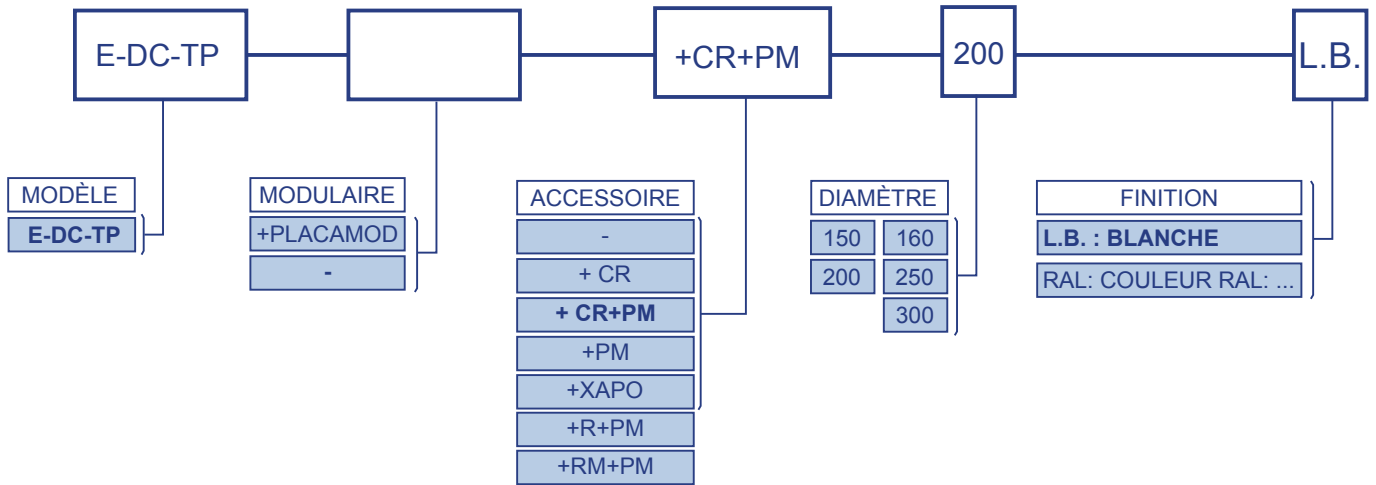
E-DC-TP

+CR+PM

200

L.B.

MODÈLE

E-DC-TP

MODULAIRE

+PLACAMOD

-

ACCESSOIRE

-

+ CR

+ CR+PM

+PM

+XAPO

+R+PM

+RM+PM

DIAMÈTRE

150

160

200

250

300

FINITION

L.B. : BLANCHE

RAL: COULEUR RAL: ...